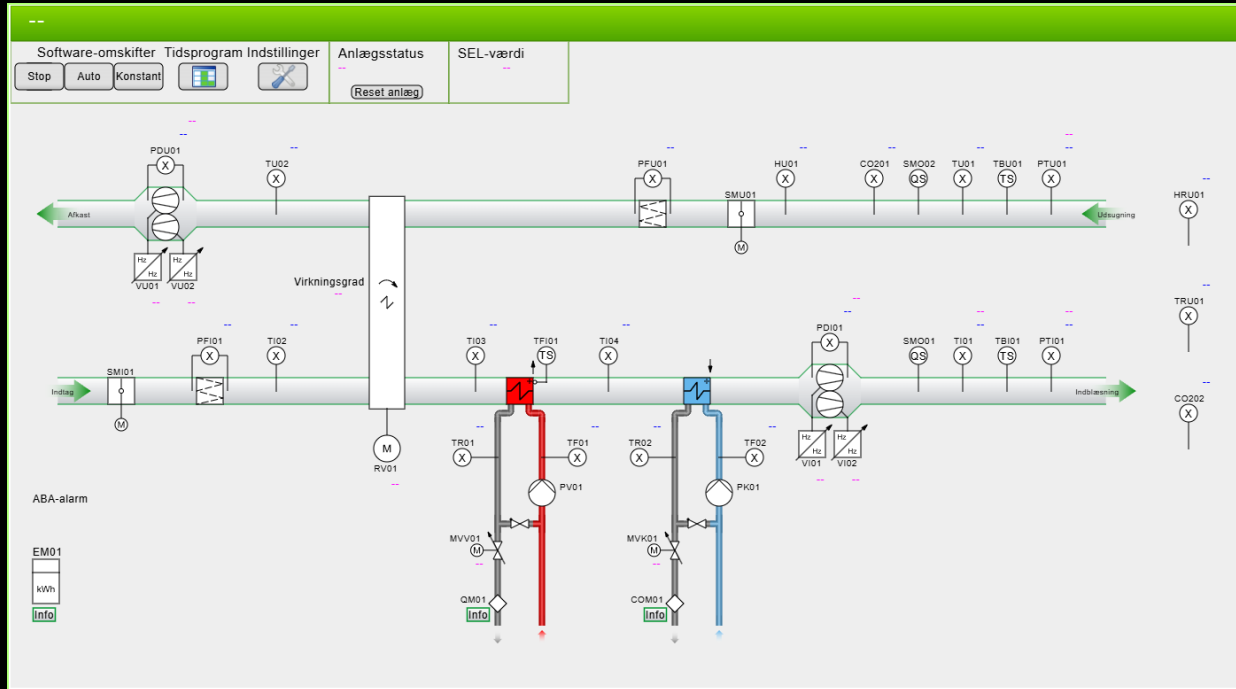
--

Software-omskifter Tidsprogram Indstillinger
Stop Auto Konstant

Anlægsstatus
--
Reset anlæg

SEL-værdi
--

--
--
PDU01
X

--
TU02
X

--
PFU01
X

--
HU01
X

--
CO201
X

--
SMO02
QS

--
TU01
X

--
TBU01
TS

--
PTU01
X

--
HRU01
X

Afkast

SMU01

M

Udsugning

Hz Hz
VU01
--

Hz Hz
VU02
--

Virkningsgrad
--

--
TRU01
X

--
PFI01
X

--
TI02
X

--
TI03
X

TFI01
TS

--
TI04
X

--
PDI01
X

--
SMO01
QS

--
TI01
X

--
TBI01
TS

--
PTI01
X

--
CO202
X

Indtag

SMI01

M

Indblæsning

M
RV01
--

--
TR01
X

--
TF01
X

PV01

--
TR02
X

--
TF02
X

PK01

Hz Hz
VI01
--

Hz Hz
VI02
--

ABA-alarm

EM01
kWh
Info

MVV01
M
--

QM01
Info

MVK01
M
--

COM01
Info